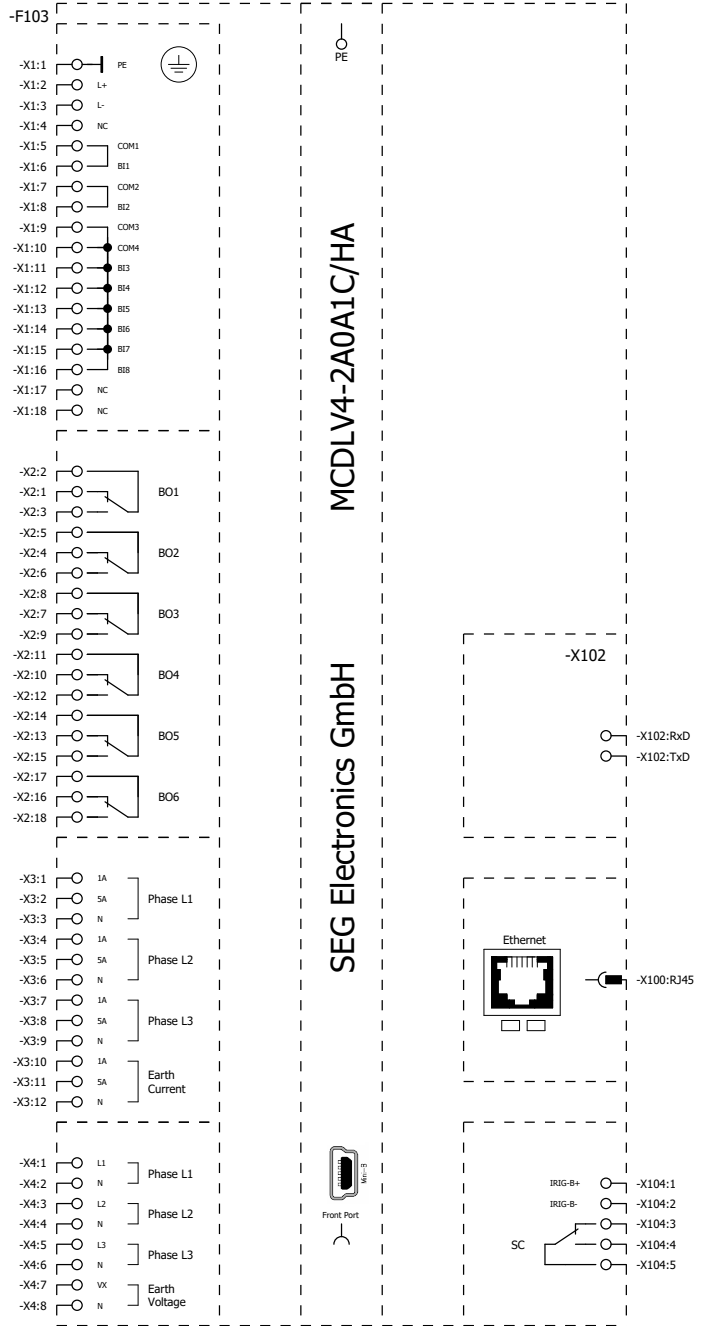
-F103

-X1:1 PE
-X1:2 L+
-X1:3 L-
-X1:4 NC
-X1:5 COM1
-X1:6 BI1
-X1:7 COM2
-X1:8 BI2
-X1:9 COM3
-X1:10 COM4
-X1:11 BI3
-X1:12 BI4
-X1:13 BI5
-X1:14 BI6
-X1:15 BI7
-X1:16 BI8
-X1:17 NC
-X1:18 NC

-X2:2
-X2:1 BO1
-X2:3
-X2:5
-X2:4 BO2
-X2:6
-X2:8
-X2:7 BO3
-X2:9
-X2:11
-X2:10 BO4
-X2:12
-X2:14
-X2:13 BO5
-X2:15
-X2:17
-X2:16 BO6
-X2:18

-X3:1 1A
-X3:2 5A Phase L1
-X3:3 N
-X3:4 1A
-X3:5 5A Phase L2
-X3:6 N
-X3:7 1A
-X3:8 5A Phase L3
-X3:9 N
-X3:10 1A
-X3:11 5A Earth Current
-X3:12 N

-X4:1 L1
-X4:2 N Phase L1
-X4:3 L2
-X4:4 N Phase L2
-X4:5 L3
-X4:6 N Phase L3
-X4:7 VX
-X4:8 N Earth Voltage

PE

MCDLV4-2A0A1C/HA

SEG Electronics GmbH

Mini-B

Front Port

-X102
-X102:RxD
-X102:TxD

Ethernet
-X100:RJ45

IRIG-B+ -X104:1
IRIG-B- -X104:2
-X104:3
SC -X104:4
-X104:5